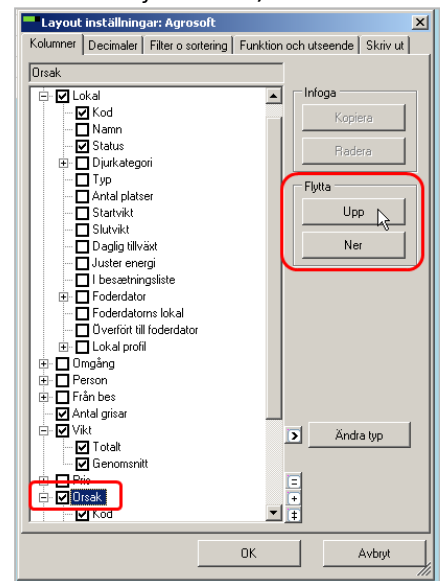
Layout inställningar: Agrosoft

Kolumner | Decimaler | Filter o sortering | Funktion och utseende | Skriv ut

Orsak

Lokal
Kod
Namn
Status
Djurkategori
Typ
Antal platser
Startvikt
Slutvikt
Daglig tillväxt
Juster energi
I besætningsliste
Foderdator
Foderdatorns lokal
Överfört till foderdator
Lokal profil
Omgång
Person
Från bes
Antal grisar
Vikt
Totalt
Genomsnitt
Pris
Orsak
Kod

Infoga
Kopiera
Radera

Flytta
Upp
Ner

Ändra typ

OK
Avbryt